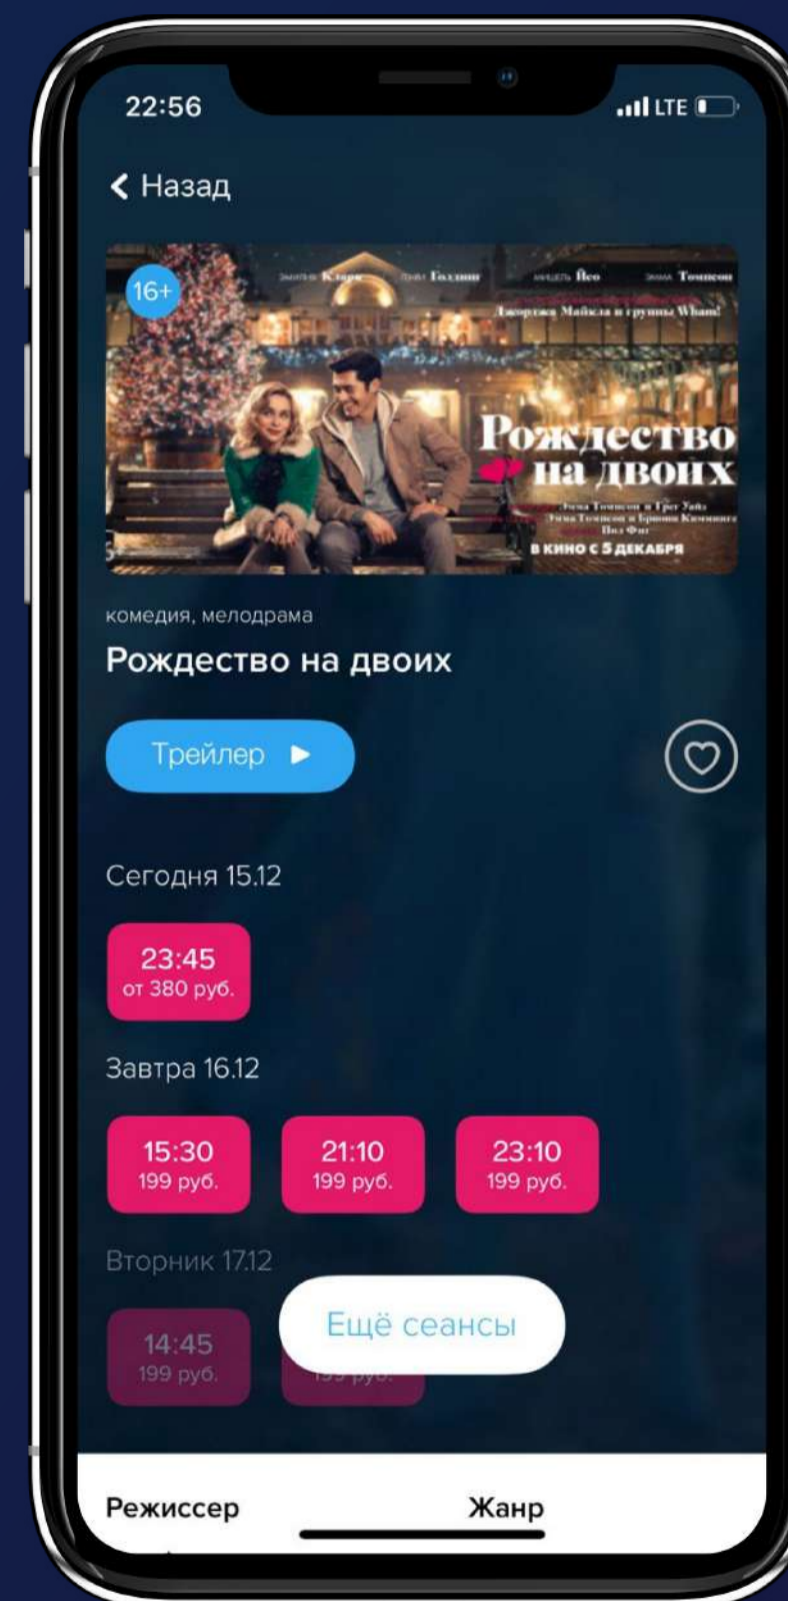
22:56

LTE

Назад

16+

Кларк Голдинг Йео Томпсон

Джорджа Майкла и группы Wham!

Рождество на двоих

В КИНО С 5 ДЕКАБРЯ

комедия, мелодрама

Рождество на двоих

Трейлер

Сегодня 15.12

23:45
от 380 руб.

Завтра 16.12

15:30
199 руб.

21:10
199 руб.

23:10
199 руб.

Вторник 17.12

14:45
199 руб.

199 руб.

Ещё сеансы

Режиссер

Жанр